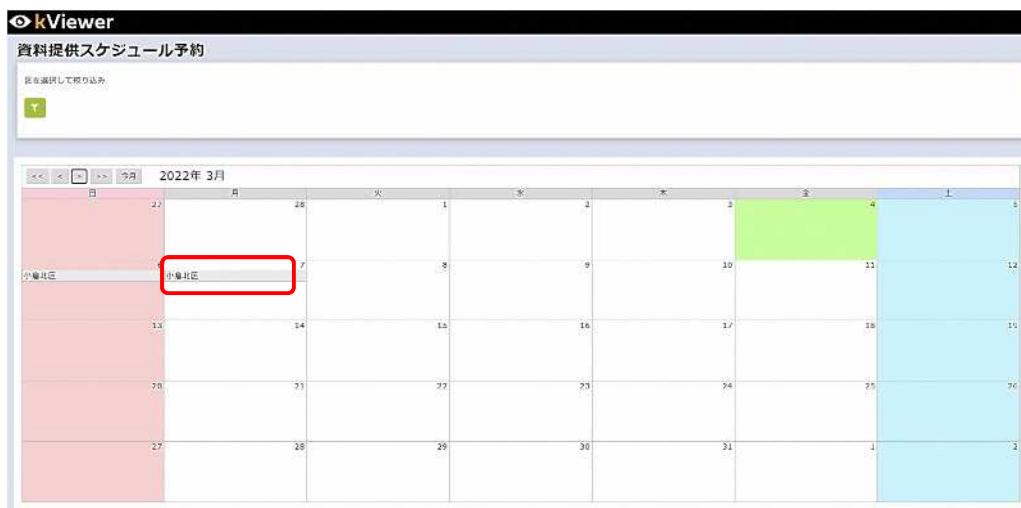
kViewer

資料提供スケジュール予約

区を選択して絞り込み

<< < > >> 今月 2022年 3月

| 日 | 月 | 火 | 水 | 木 | 金 | 土 |
|---|---|---|---|---|---|---|
| 27 | 28 | 1 | 2 | 3 | 4 | 5 |
| 6 小倉北区 | 7 小倉北区 | 8 | 9 | 10 | 11 | 12 |
| 13 | 14 | 15 | 16 | 17 | 18 | 19 |
| 20 | 21 | 22 | 23 | 24 | 25 | 26 |
| 27 | 28 | 29 | 30 | 31 | 1 | 2 |